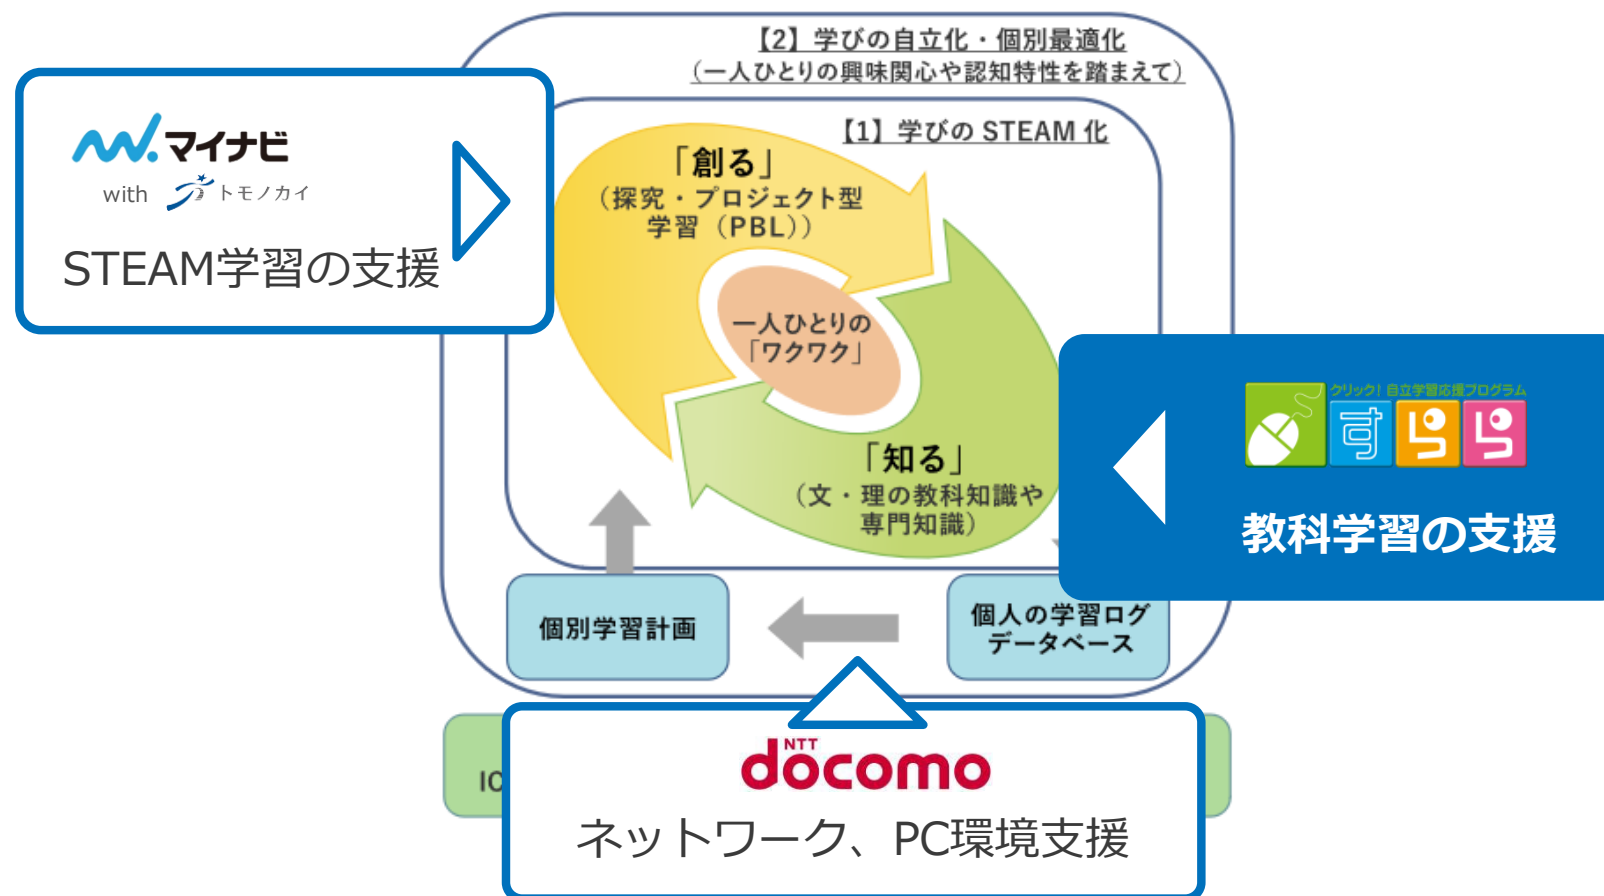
【2】学びの自立化・個別最適化
（一人ひとりの興味関心や認知特性を踏まえて）

マイナビ
with トモノカイ
STEAM学習の支援

【1】学びの STEAM 化

「創る」
（探究・プロジェクト型学習（PBL））

一人ひとりの「ワクワク」

「知る」
（文・理の教科知識や専門知識）

クリック! 自立学習応援プログラム
すらら
教科学習の支援

個別学習計画

個人の学習ログデータベース

IC

NTT docomo
ネットワーク、PC環境支援